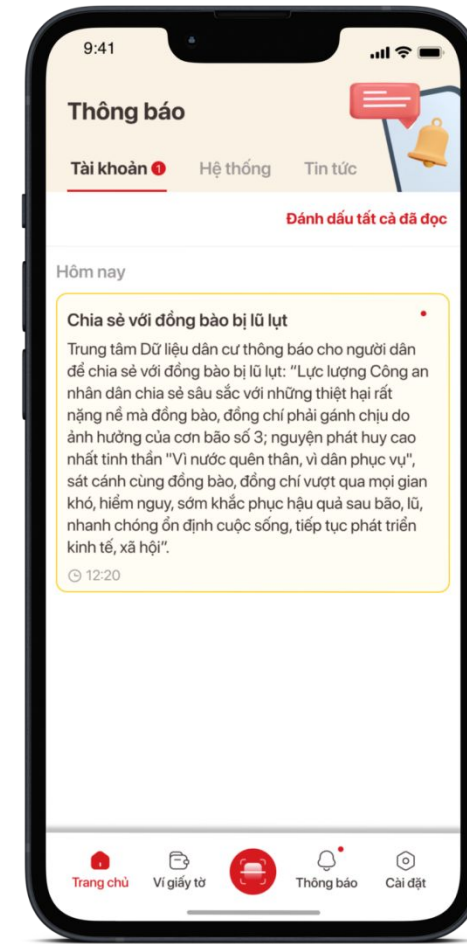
9:41

Thông báo

Tài khoản 1 Hệ thống Tin tức

Đánh dấu tất cả đã đọc

Hôm nay

Chia sẻ với đồng bào bị lũ lụt

Trung tâm Dữ liệu dân cư thông báo cho người dân để chia sẻ với đồng bào bị lũ lụt: "Lực lượng Công an nhân dân chia sẻ sâu sắc với những thiệt hại rất nặng nề mà đồng bào, đồng chí phải gánh chịu do ảnh hưởng của cơn bão số 3; nguyện phát huy cao nhất tinh thần "Vì nước quên thân, vì dân phục vụ", sát cánh cùng đồng bào, đồng chí vượt qua mọi gian khó, hiểm nguy, sớm khắc phục hậu quả sau bão, lũ, nhanh chóng ổn định cuộc sống, tiếp tục phát triển kinh tế, xã hội".

12:20

Trang chủ Ví giấy tờ Thông báo Cài đặt